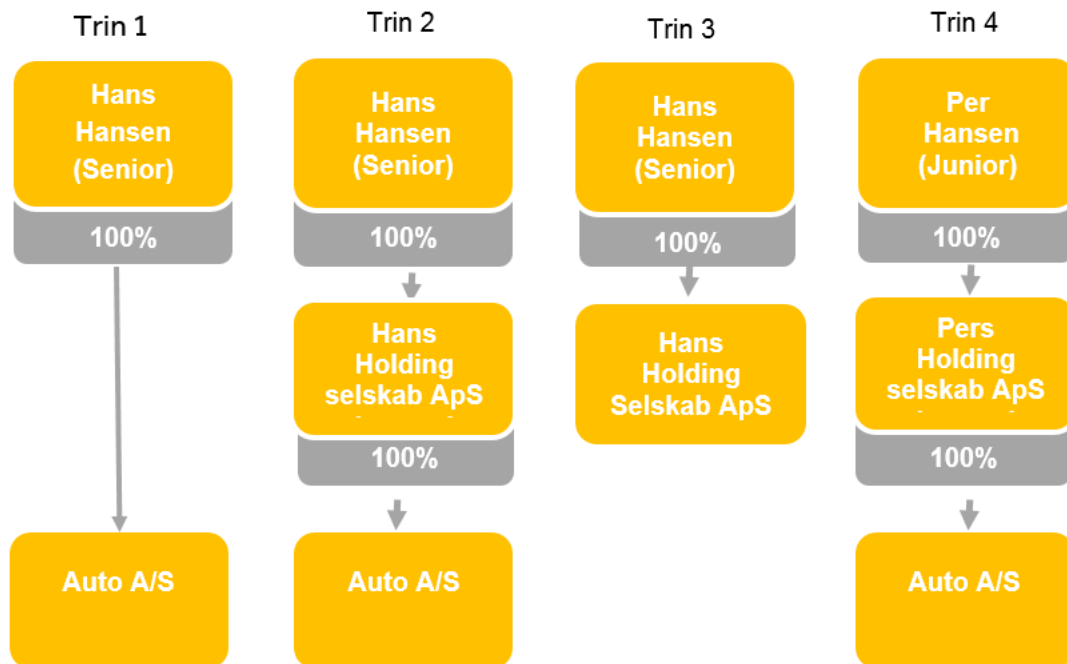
Trin 1

Hans Hansen (Senior)

100%

Auto A/S

Trin 2

Hans Hansen (Senior)

100%

Hans Holding selskab ApS

100%

Auto A/S

Trin 3

Hans Hansen (Senior)

100%

Hans Holding Selskab ApS

Trin 4

Per Hansen (Junior)

100%

Pers Holding selskab ApS

100%

Auto A/S